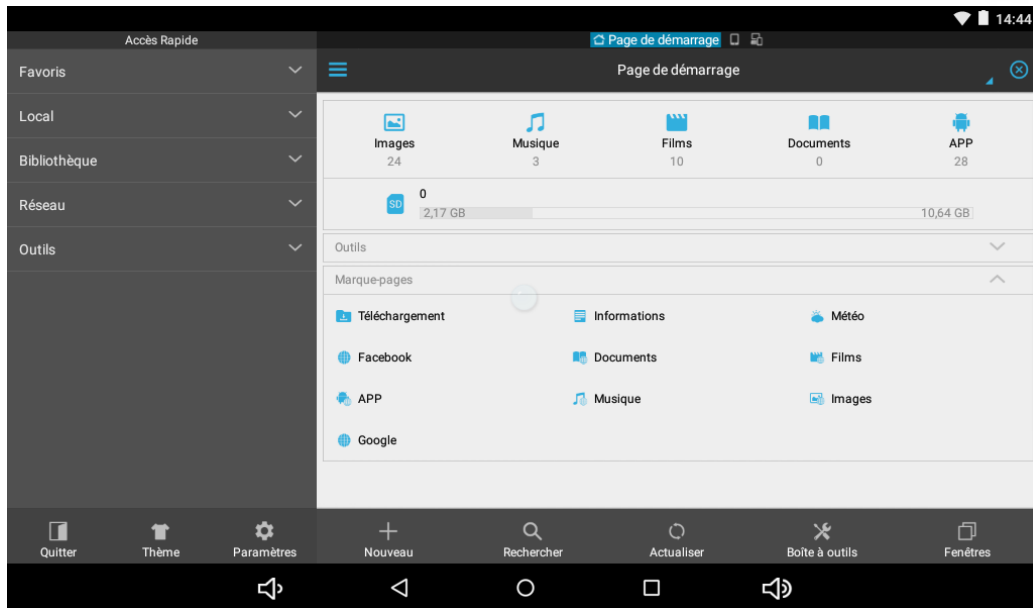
14:44

Accès Rapide

Favoris

Local

Bibliothèque

Réseau

Outils

Page de démarrage

Page de démarrage

Images
24

Musique
3

Films
10

Documents
0

APP
28

SD

0
2,17 GB
10,64 GB

Outils

Marque-pages

Téléchargement

Informations

Météo

Facebook

Documents

Films

APP

Musique

Images

Google

Quitter

Thème

Paramètres

Nouveau

Rechercher

Actualiser

Boîte à outils

Fenêtres